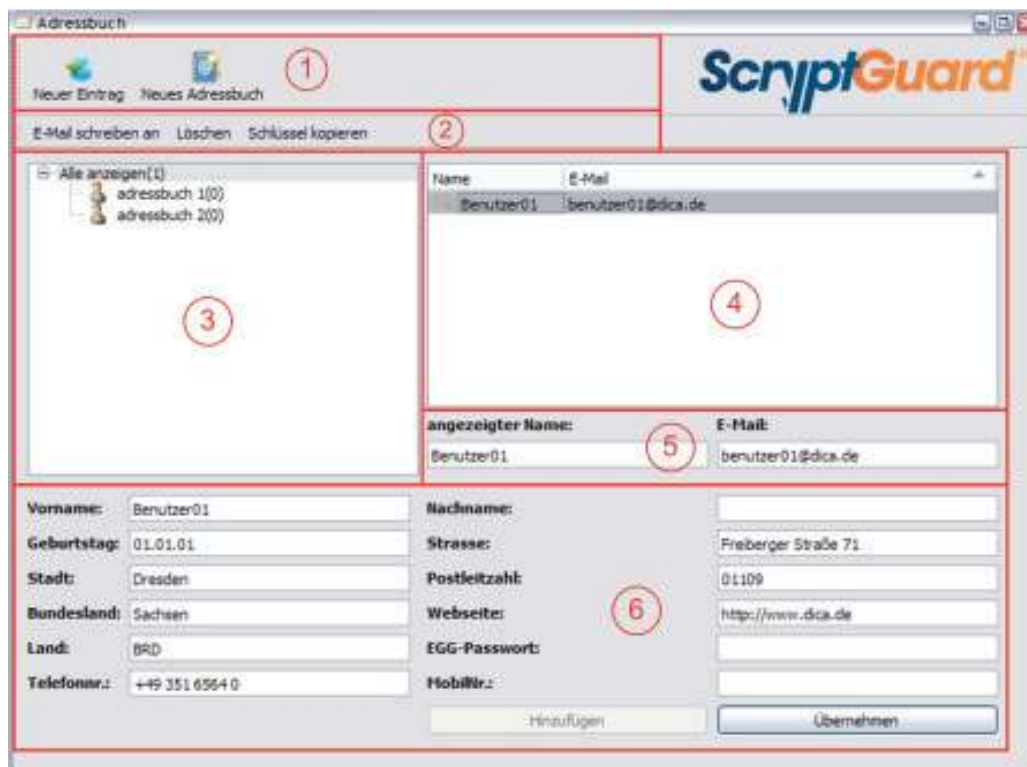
Adressbuch

Neuer Eintrag Neues Adressbuch

1

ScryptGuard

E-Mail schreiben an Löschen Schlüssel kopieren

2

Alle anzeigen(1)
adressbuch 1(0)
adressbuch 2(0)

3

| Name | E-Mail |
|---|---|
| Benutzer01 | benutzer01@dica.de |

4

angezeigter Name: Benutzer01

5

E-Mail: benutzer01@dica.de

Vorname: Benutzer01
Geburtstag: 01.01.01
Stadt: Dresden
Bundesland: Sachsen
Land: BRD
Telefonnr.: +49 351 6564 0

Nachname:
Strasse: Freiberger Straße 71
Postleitzahl: 01109
Webseite: http://www.dica.de
EGG-Passwort:
MobilNr.:

6

Hinzufügen Übernehmen